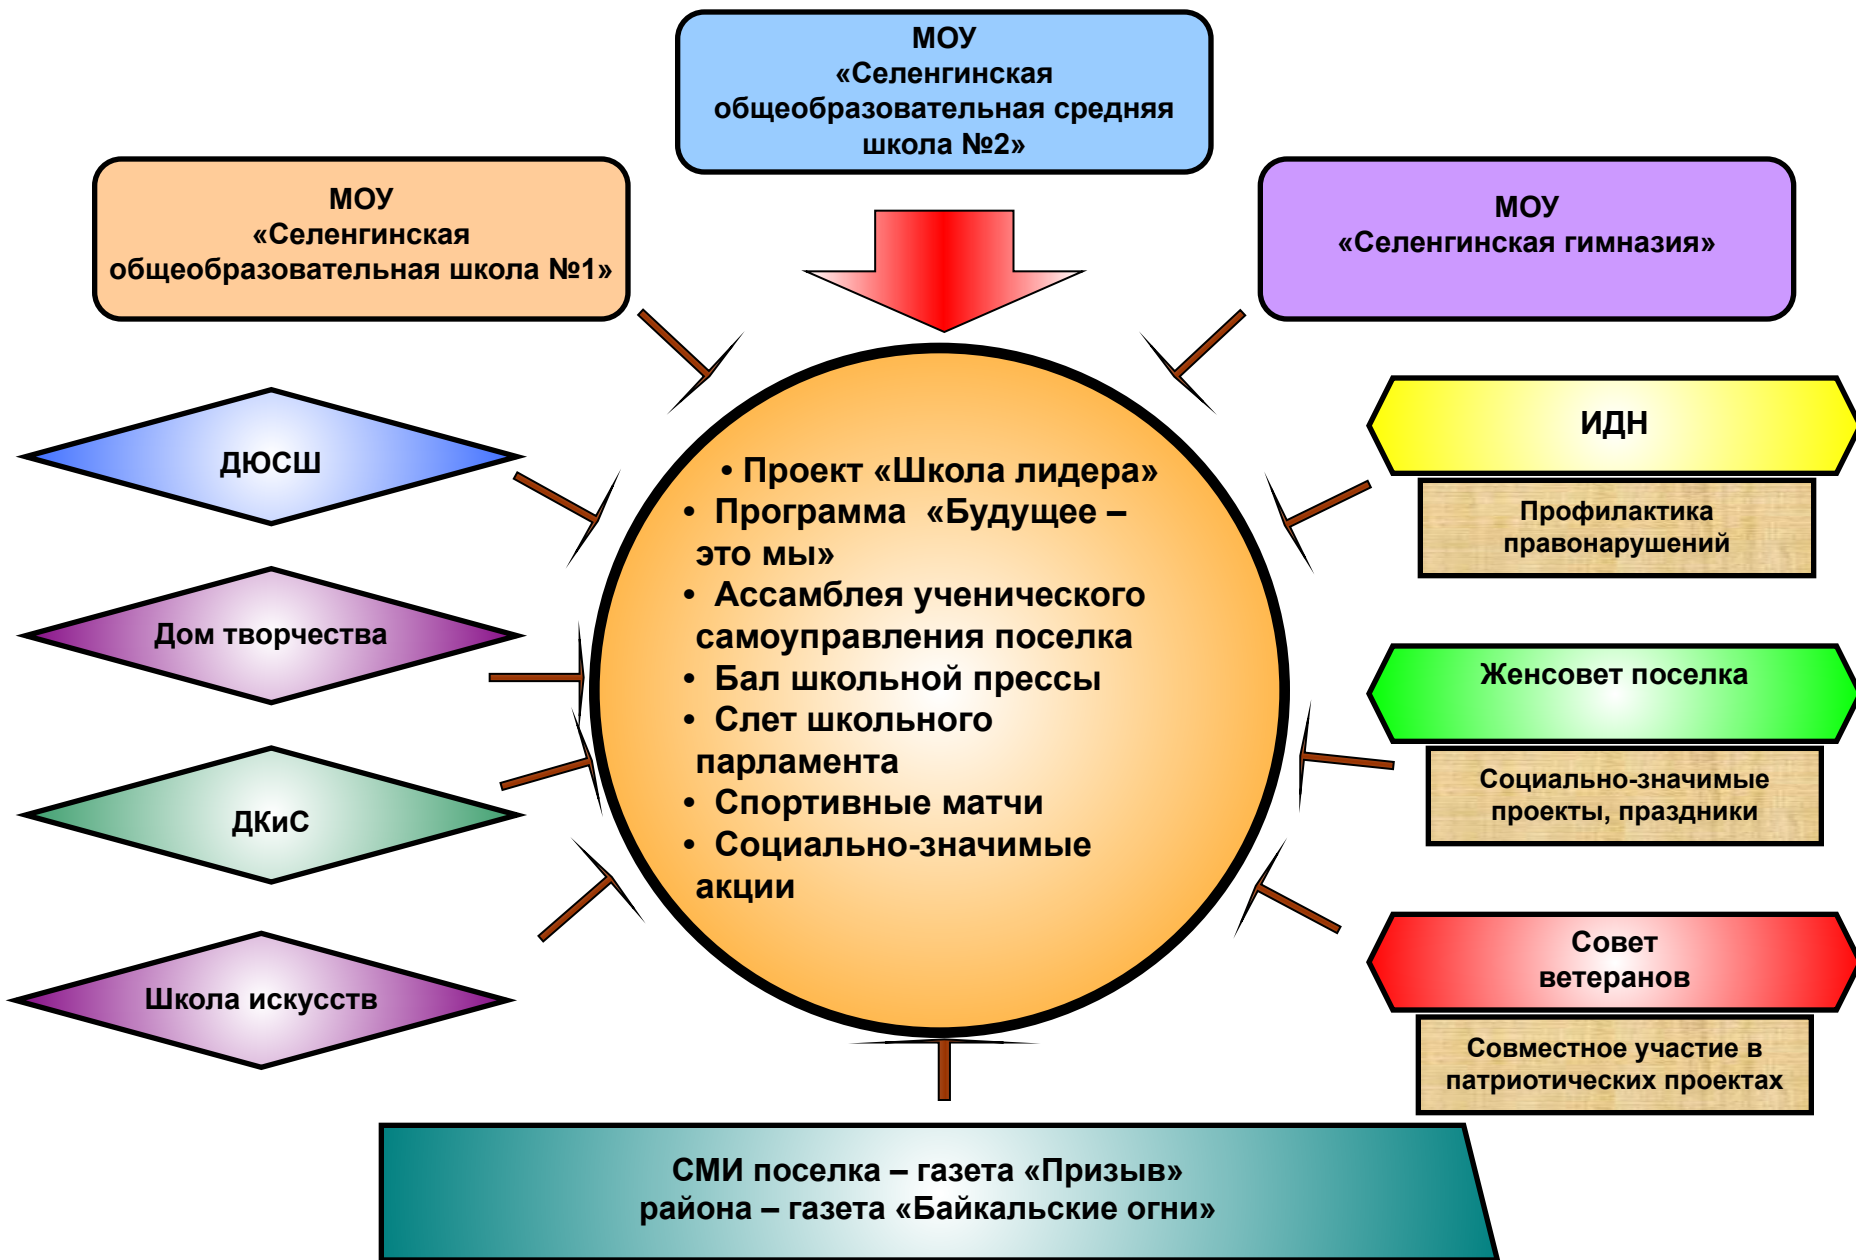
МОУ «Селенгинская общеобразовательная средняя школа №2»

МОУ «Селенгинская общеобразовательная школа №1»

МОУ «Селенгинская гимназия»

ДЮСШ

ИДН

Профилактика правонарушений

• Проект «Школа лидера»
• Программа «Будущее – это мы»
• Ассамблея ученического самоуправления поселка
• Бал школьной прессы
• Слет школьного парламента
• Спортивные матчи
• Социально-значимые акции

Дом творчества

Женсовет поселка

Социально-значимые проекты, праздники

ДКиС

Школа искусств

Совет ветеранов

Совместное участие в патриотических проектах

СМИ поселка – газета «Призыв»
района – газета «Байкальские огни»